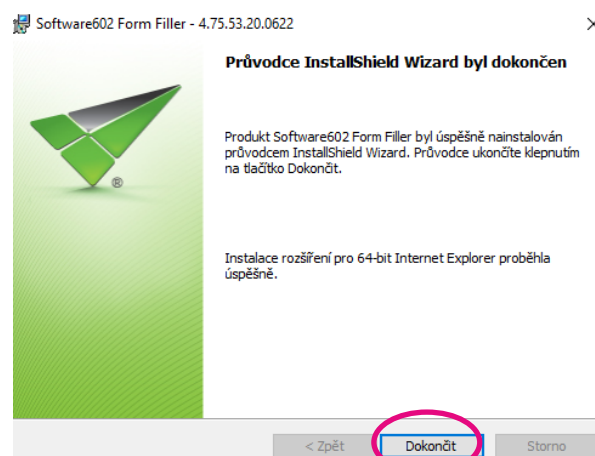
Software602 Form Filler - 4.75.53.20.0622

Průvodce InstallShield Wizard byl dokončen

®

Produkt Software602 Form Filler byl úspěšně nainstalován průvodcem InstallShield Wizard. Průvodce ukončíte klepnutím na tlačítko Dokončit.

Instalace rozšíření pro 64-bit Internet Explorer proběhla úspěšně.

< Zpět

Dokončit

Storno